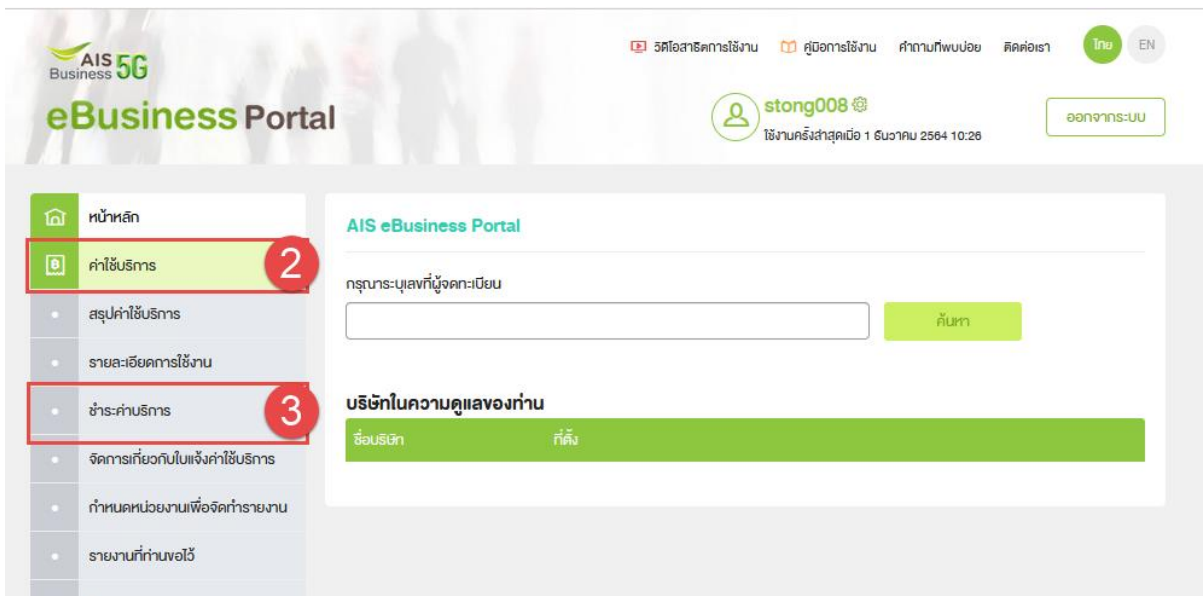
AIS Business 5G

eBusiness Portal

วิดีโอสาธิตการใช้งาน คู่มือการใช้งาน คำถามที่พบบ่อย ติดต่อเรา ไทย EN

stong008

ใช้งานครั้งล่าสุดเมื่อ 1 ธันวาคม 2564 10:26

ออกจากระบบ

หน้าหลัก

ค่าใช้บริการ

2

สรุปค่าใช้บริการ

รายละเอียดการใช้งาน

ชำระค่าบริการ

3

จัดการเกี่ยวกับใบแจ้งค่าใช้บริการ

กำหนดหน่วยงานเพื่อจัดทำรายงาน

รายงานที่ท่านขอไว้

AIS eBusiness Portal

กรุณาระบุเลขที่ผู้จดทะเบียน

ค้นหา

บริษัทในความดูแลของท่าน

| ชื่อบริษัท | ที่ตั้ง |
|---|---|